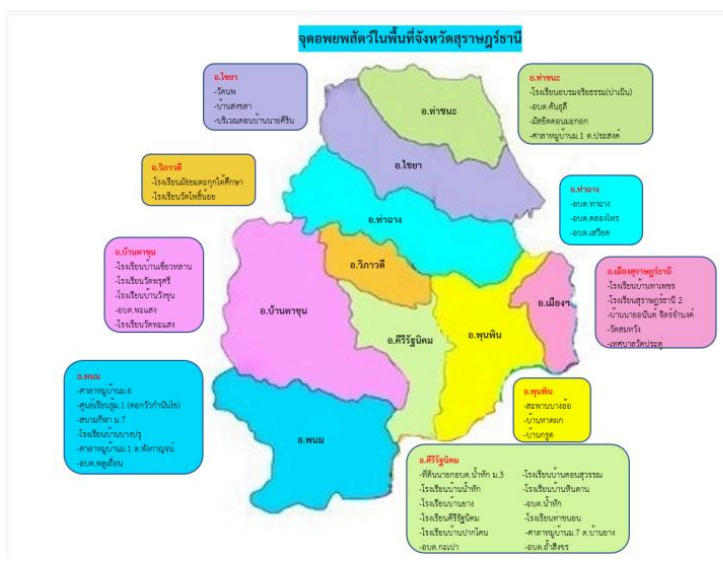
จุดอพยพสัตว์ในพื้นที่จังหวัดสุราษฎร์ธานี

อ.ไชยา
-วัดพ
-บ้านสงขลา
-บริเวณคอนบ้านนายศิริน

อ.ท่าชนะ
-โรงเรียนอบรมจริยธรรม(บ่าเนิน)
-อบต.คันธุลี
-มัสยิดคอนนอกอก
-ศาลาหมู่บ้านม.1 ต.ประสงค์

อ.วิภาวดี
-โรงเรียนมัธยมตะกุกใต้ศึกษา
-โรงเรียนวัดโพธิ์น้อย

อ.ท่าฉาง
-อบต.ท่าฉาง
-อบต.คลองไทร
-อบต.เสวียด

อ.บ้านนาขุน
-โรงเรียนบ้านเชี่ยวหลาน
-โรงเรียนวัดพรุศรี
-โรงเรียนบ้านวิสุน
-อบต.พนมแสง
-โรงเรียนวัดพนแสง

อ.เมืองสุราษฎร์ธานี
-โรงเรียนบ้านท่าเพชร
-โรงเรียนสุราษฎร์ธานี 2
-บ้านนายอนันต์ จิตร์จำนงค์
-วัดสมหวัง
-เทศบาลวัดประดู่

อ.ท่าชนะ
อ.ไชยา
อ.ท่าฉาง
อ.วิภาวดี
อ.บ้านนาขุน
อ.คีรีรัฐนิคม
อ.พุนพิน
อ.เมืองฯ
อ.พนม

อ.พนม
-ศาลาหมู่บ้านม.6
-ศูนย์เรียนรู้ม.1 (ดอกว้าวกำเนิบใจ)
-สนามกีฬา ม.7
-โรงเรียนบ้านบางปรุ
-ศาลาหมู่บ้านม.1 ต.พังกาญจน์
-อบต.พลูเถื่อน

อ.พุนพิน
-สนามบินอ้อ
-บ้านหาดสะท
-บ้านกรูด

อ.คีรีรัฐนิคม
-ที่ดินนายกอบต.น้ำหัก ม.3
-โรงเรียนบ้านน้ำหัก
-โรงเรียนบ้านยาง
-โรงเรียนคีรีรัฐนิคม
-โรงเรียนบ้านปากโคน
-อบต.กะเปา
-โรงเรียนบ้านดอนสุวรรณ
-โรงเรียนบ้านหินตาน
-อบต.น้ำหัก
-โรงเรียนท่าขนอน
-ศาลาหมู่บ้านม.7 ต.บ้านยาง
-อบต.ถ้ำสิงขร